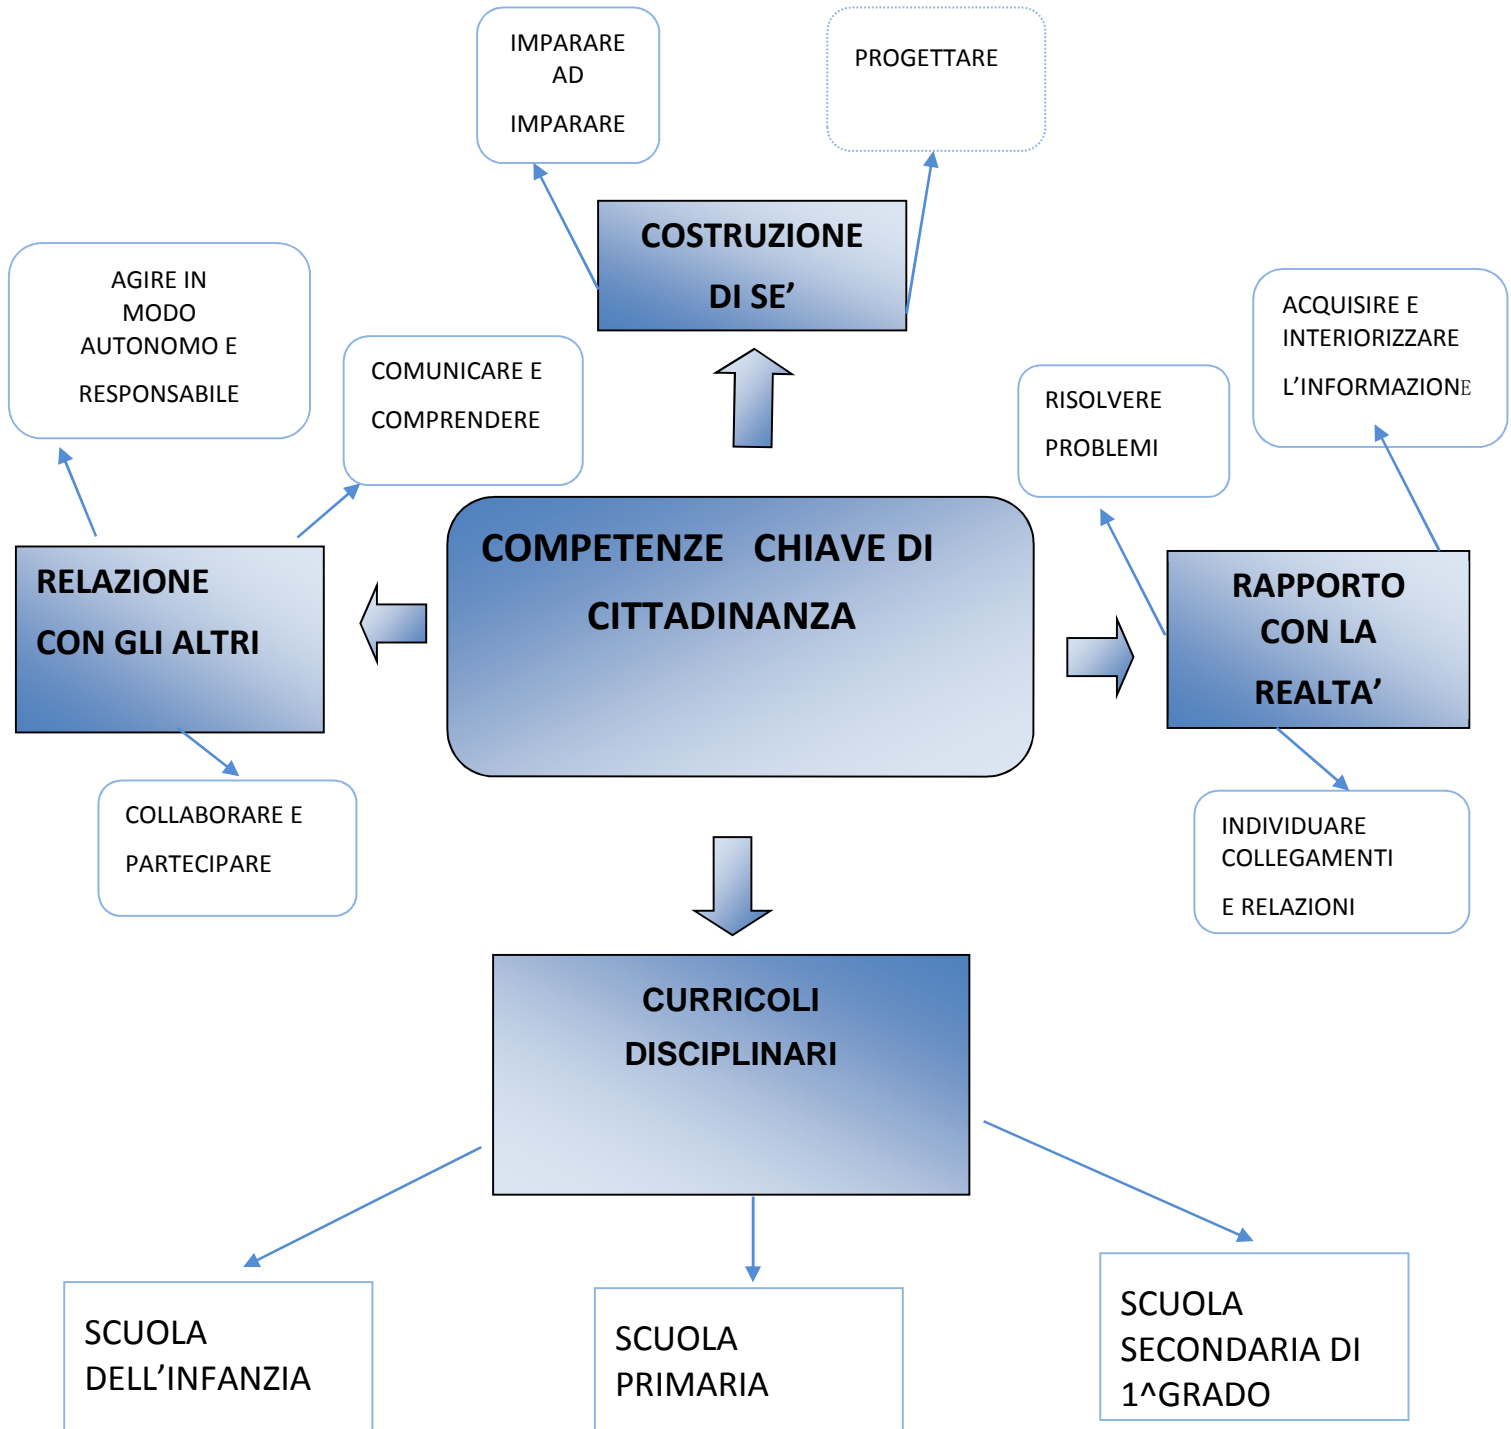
IMPARARE AD IMPARARE

PROGETTARE

COSTRUZIONE DI SE'

AGIRE IN MODO AUTONOMO E RESPONSABILE

COMUNICARE E COMPRENDERE

RISOLVERE PROBLEMI

ACQUISIRE E INTERIORIZZARE L'INFORMAZIONE

COMPETENZE CHIAVE DI CITTADINANZA

RELAZIONE CON GLI ALTRI

RAPPORTO CON LA REALTA'

COLLABORARE E PARTECIPARE

INDIVIDUARE COLLEGAMENTI E RELAZIONI

CURRICOLI DISCIPLINARI

SCUOLA DELL'INFANZIA

SCUOLA PRIMARIA

SCUOLA SECONDARIA DI 1^GRADO